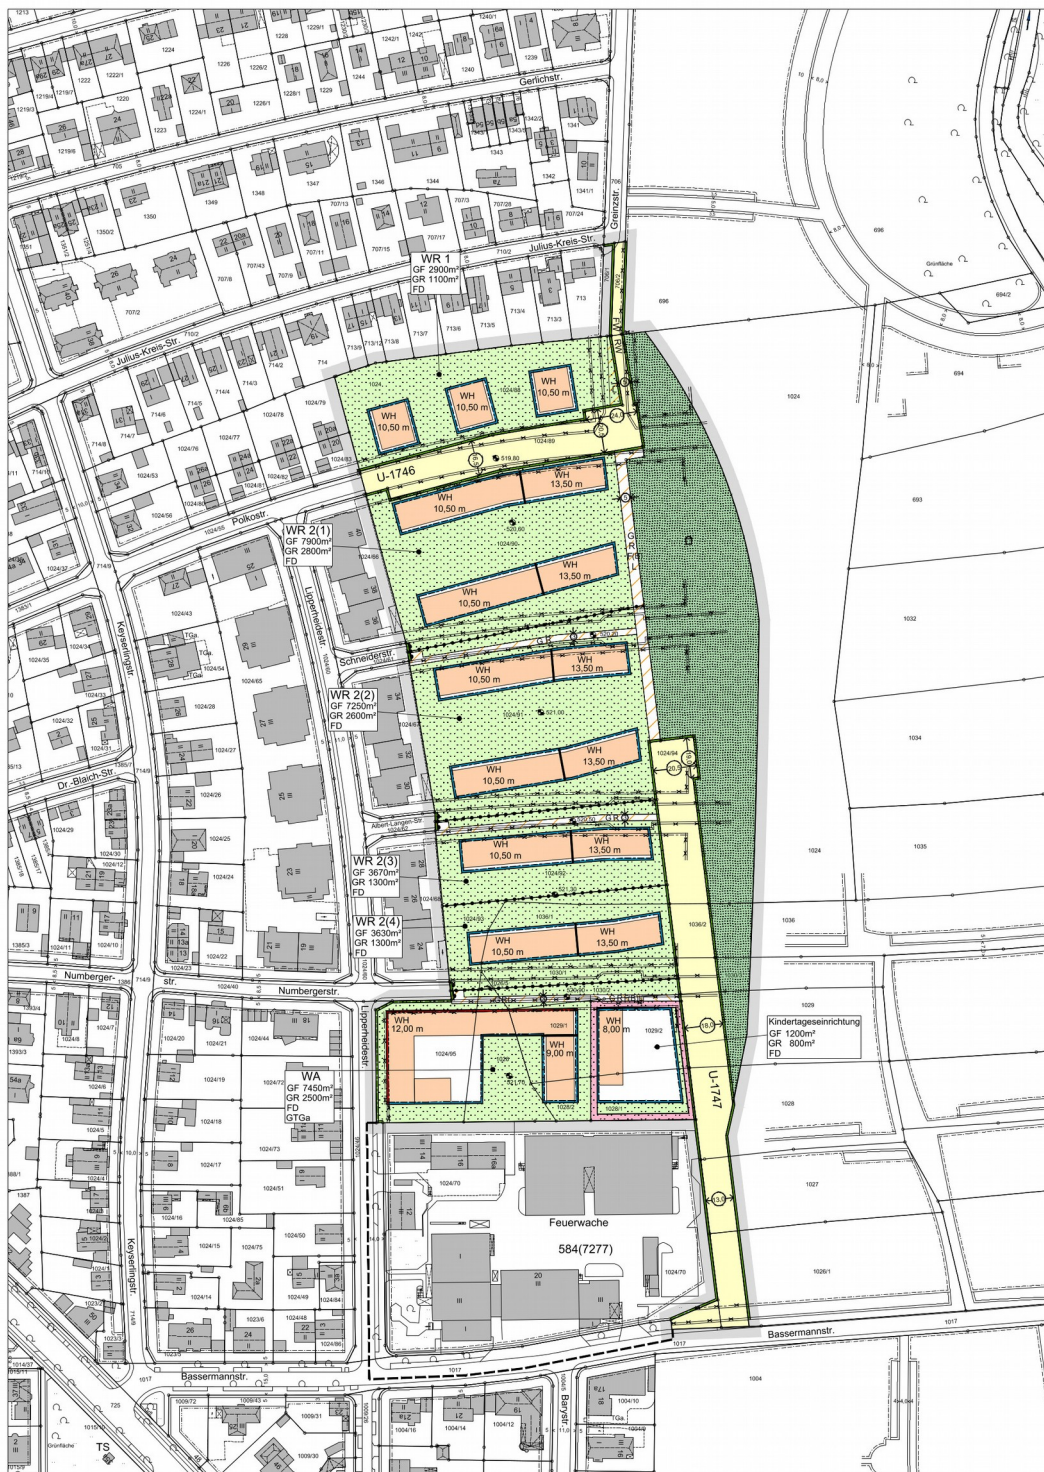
Gerlichstr.

Greinzstr.

Julius-Kreis-Str.

WR 1
GF 2900m²
GR 1100m²
FD

Julius-Kreis-Str.

WH
10,50 m

WH
10,50 m

WH
10,50 m

U-1746

WH
10,50 m

WH
13,50 m

Polkostr.

WR 2(1)
GF 7900m²
GR 2800m²
FD

WH
10,50 m

WH
13,50 m

Schneiderstr.

WH
10,50 m

WH
13,50 m

WR 2(2)
GF 7250m²
GR 2600m²
FD

WH
10,50 m

WH
13,50 m

Dr.-Blaich-Str.

Albert-Langen-Str.

WH
10,50 m

WH
13,50 m

WR 2(3)
GF 3670m²
GR 1300m²
FD

WR 2(4)
GF 3630m²
GR 1300m²
FD

WH
10,50 m

WH
13,50 m

Numberger-str.

Numbergerstr.

Lipperheidestr.

Keyserlingstr.

WH
12,00 m

WH
9,00 m

WH
8,00 m

Kindertageseinrichtung
GF 1200m²
GR 800m²
FD

U-1747

WA
GF 7450m²
GR 2500m²
FD
GTGa

Feuerwache

584(7277)

Bassermannstr.

Bassermannstr.

Barystr.

Grünfläche

TS